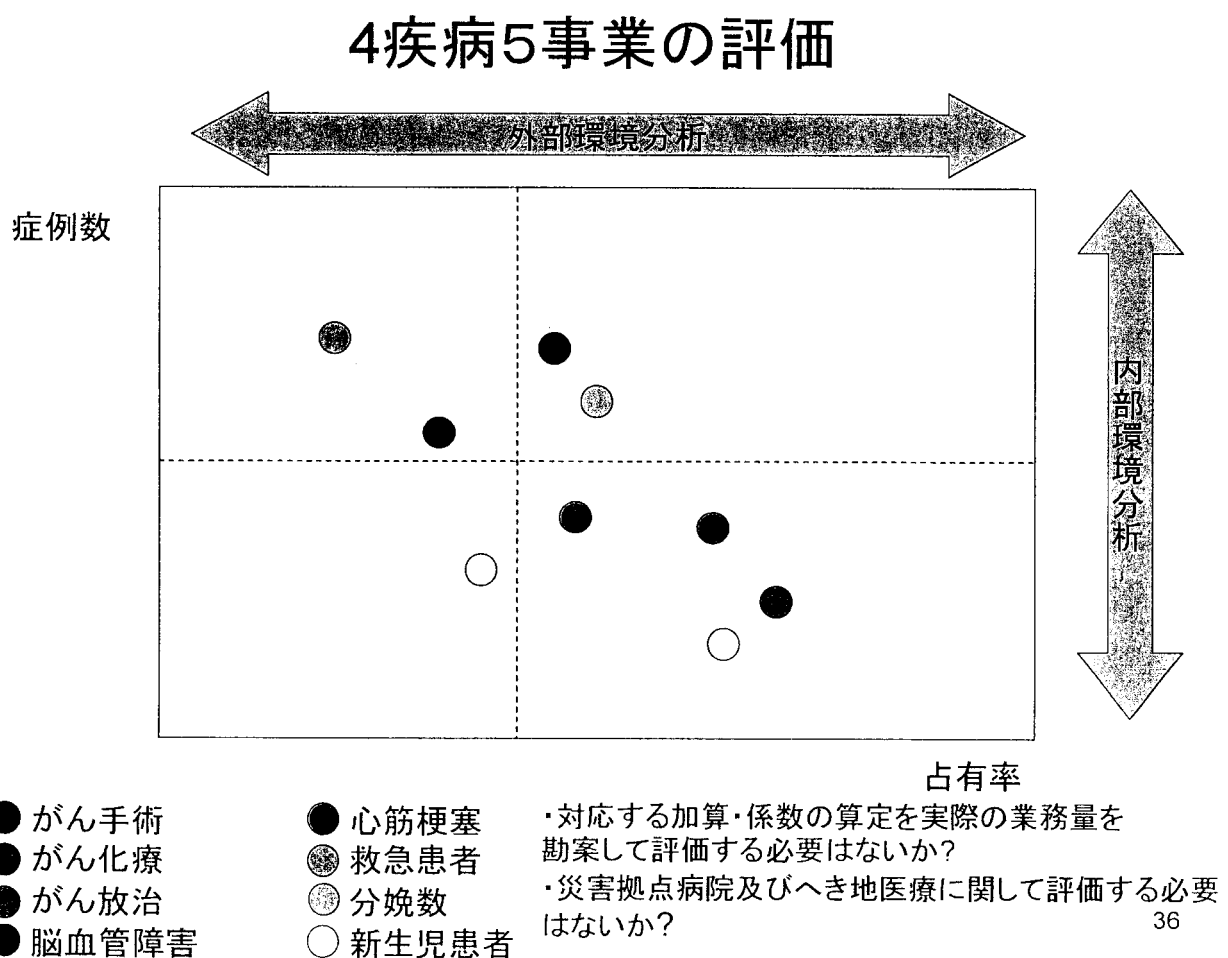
4疾病5事業の評価

外部環境分析

症例数

内部環境分析

占有率

がん手術
がん化療
がん放治
脳血管障害

心筋梗塞
救急患者
分娩数
新生児患者

・対応する加算・係数の算定を実際の業務量を勘案して評価する必要はないか?
・災害拠点病院及びへき地医療に関して評価する必要はないか?

36